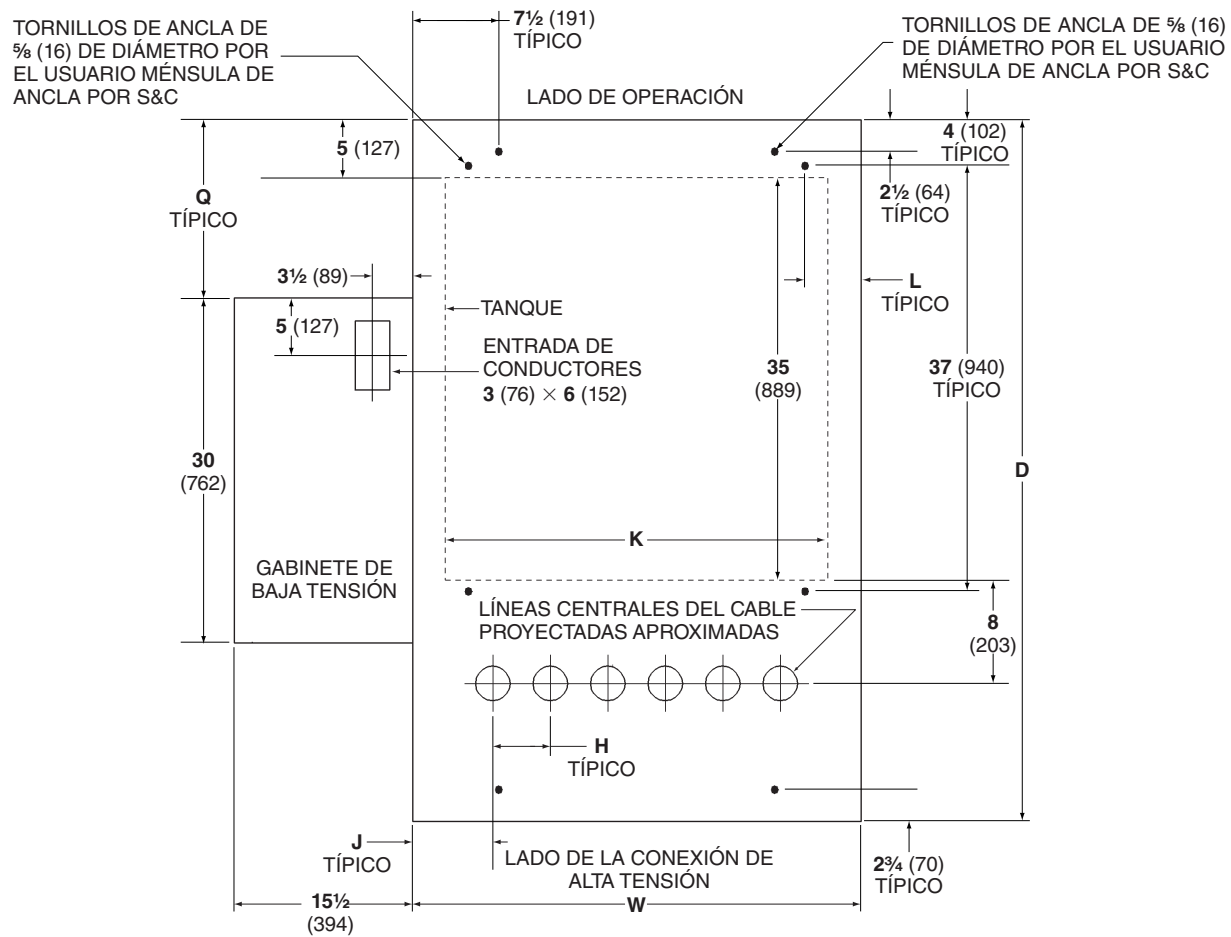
TORNILLOS DE ANCLA DE ⅝ (16) DE DIÁMETRO POR EL USUARIO MÉNSULA DE ANCLA POR S&C

7½ (191) TÍPICO

TORNILLOS DE ANCLA DE ⅝ (16) DE DIÁMETRO POR EL USUARIO MÉNSULA DE ANCLA POR S&C

LADO DE OPERACIÓN

5 (127)

4 (102) TÍPICO

Q TÍPICO

2½ (64) TÍPICO

3½ (89)

L TÍPICO

TANQUE

5 (127)

ENTRADA DE CONDUCTORES 3 (76) × 6 (152)

35 (889)

37 (940) TÍPICO

30 (762)

D

K

GABINETE DE BAJA TENSIÓN

LÍNEAS CENTRALES DEL CABLE PROYECTADAS APROXIMADAS

8 (203)

H TÍPICO

J TÍPICO

LADO DE LA CONEXIÓN DE ALTA TENSIÓN

2¾ (70) TÍPICO

15½ (394)

W